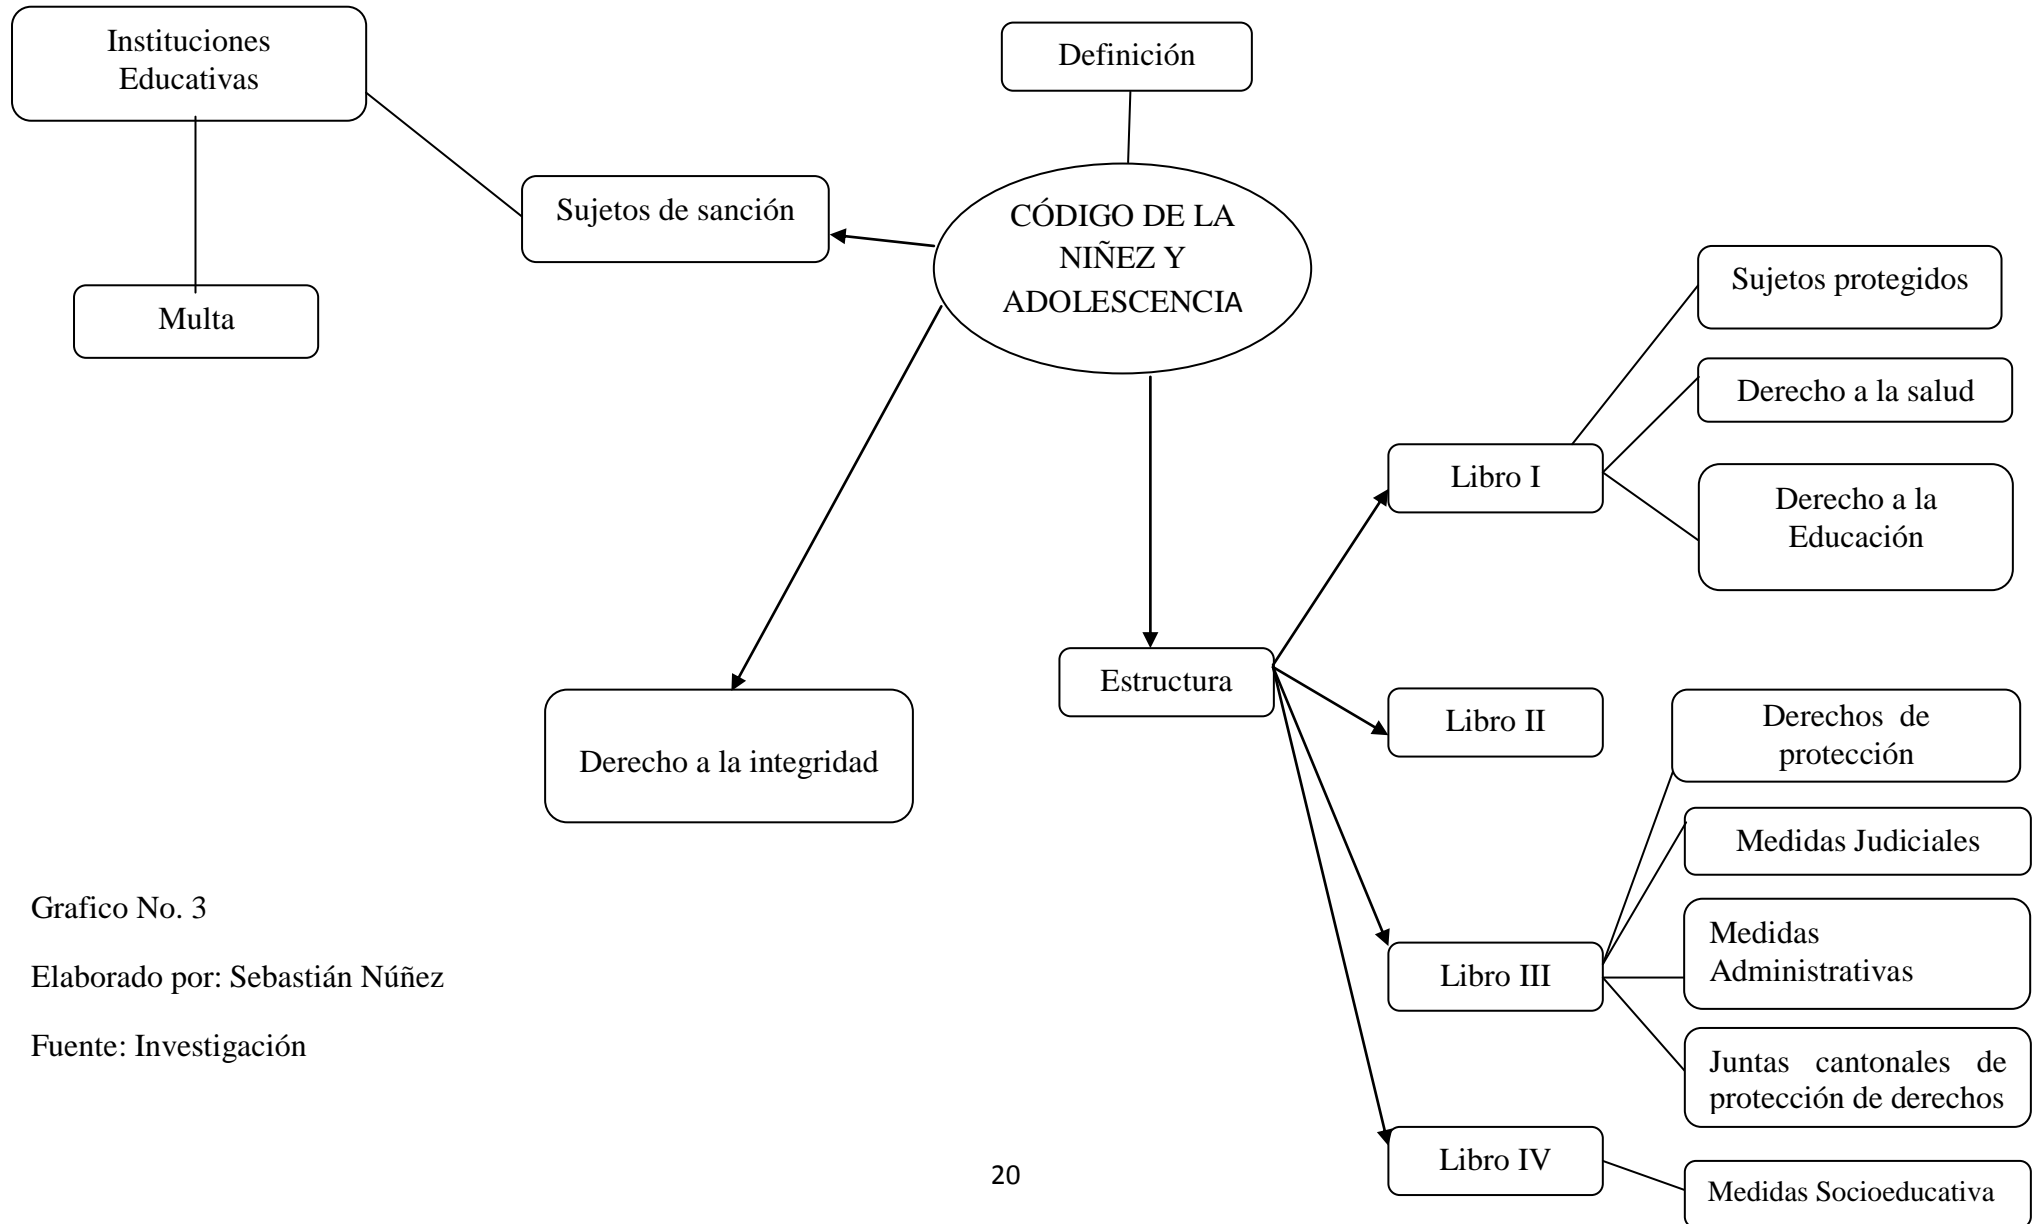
Instituciones Educativas

Definición

Sujetos de sanción

CÓDIGO DE LA NIÑEZ Y ADOLESCENCIA

Multa

Sujetos protegidos

Derecho a la salud

Libro I

Derecho a la Educación

Estructura

Derecho a la integridad

Libro II

Derechos de protección

Medidas Judiciales

Grafico No. 3

Elaborado por: Sebastián Núñez

Fuente: Investigación

Libro III

Medidas Administrativas

Juntas cantonales de protección de derechos

Libro IV

20

Medidas Socioeducativa